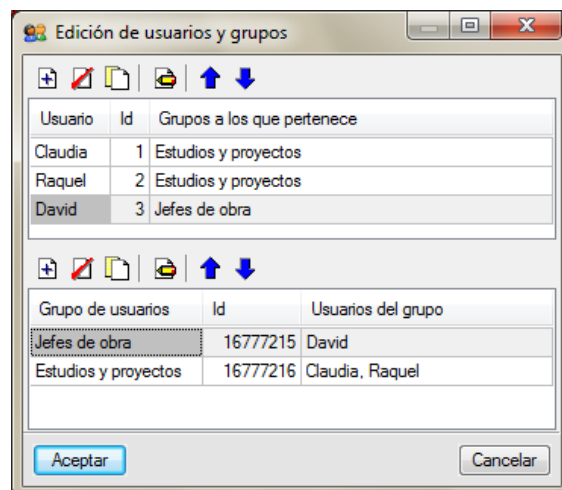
Edición de usuarios y grupos

| Usuario | Id | Grupos a los que pertenece |
|---|---|---|
| Claudia | 1 | Estudios y proyectos |
| Raquel | 2 | Estudios y proyectos |
| David | 3 | Jefes de obra |

| Grupo de usuarios | Id | Usuarios del grupo |
|---|---|---|
| Jefes de obra | 16777215 | David |
| Estudios y proyectos | 16777216 | Claudia, Raquel |

Aceptar

Cancelar